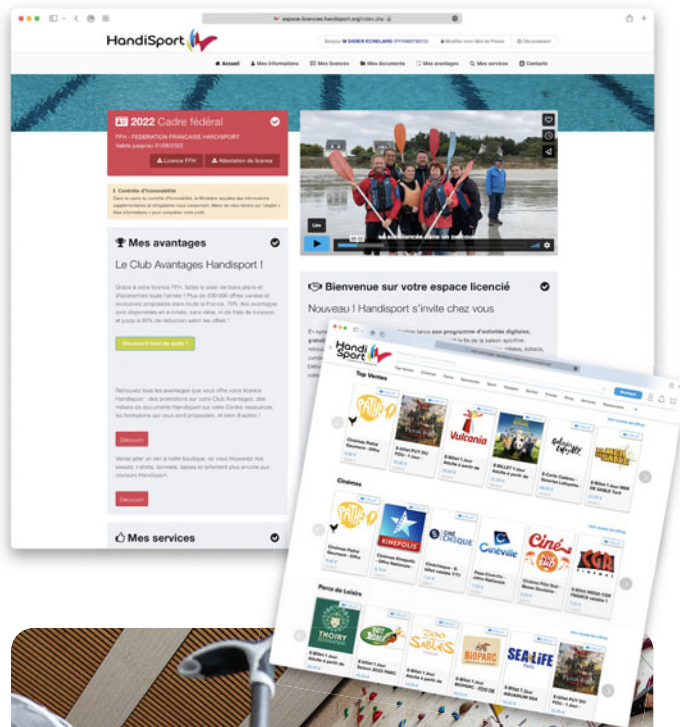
espace-licencies.handisport.org/index.php

HandiSport

Bonjour M DIDIER ECHELARD

Modifier mon Mot de Passe

Déconnexion

Accueil

Mes informations

Mes licences

Mes documents

Mes avantages

Mes services

Contacts

2022 Cadre fédéral

FFH - FEDERATION FRANCAISE HANDISPORT

Validité jusqu'au 31/08/2022

Licence FFH

Attestation de licence

Contrôle d'honorabilité

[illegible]

Mes avantages

Le Club Avantages Handisport !

Grâce à votre licence FFH, faites le plein de bons plans et d'économies toute l'année ! Plus de 200 000 offres variées et exclusives proposées dans toute la France. 70% des avantages sont disponibles en e-billets, sans délai, ni de frais de livraison, et jusqu'à 80% de réduction selon les offres !

Découvrir tout de suite !

Retrouvez tous les avantages que vous offre votre licence Handisport : des promotions sur le Club Avantages, des milliers de documents Handisport sur notre Centre ressources, les formations qui vous sont proposées, et bien d'autres !

Découvrir

Venez jeter un oeil à notre boutique, où vous trouverez nos sweats, t-shirts, bonnets, tasses et tellement plus encore aux couleurs Handisport.

Découvrir

Mes services

Live

Bienvenue sur votre espace licencié

Nouveau ! Handisport s'invite chez vous

Handisport

Top Ventes

Cinémas

Parcs de Loisirs

Vulcania

KINEPOLIS

CINÉ CHÈQUE

Cinéville

Ciné

CGR

THOIRY

ZOO DES SABLES

BIOPARC

SEA LIFE